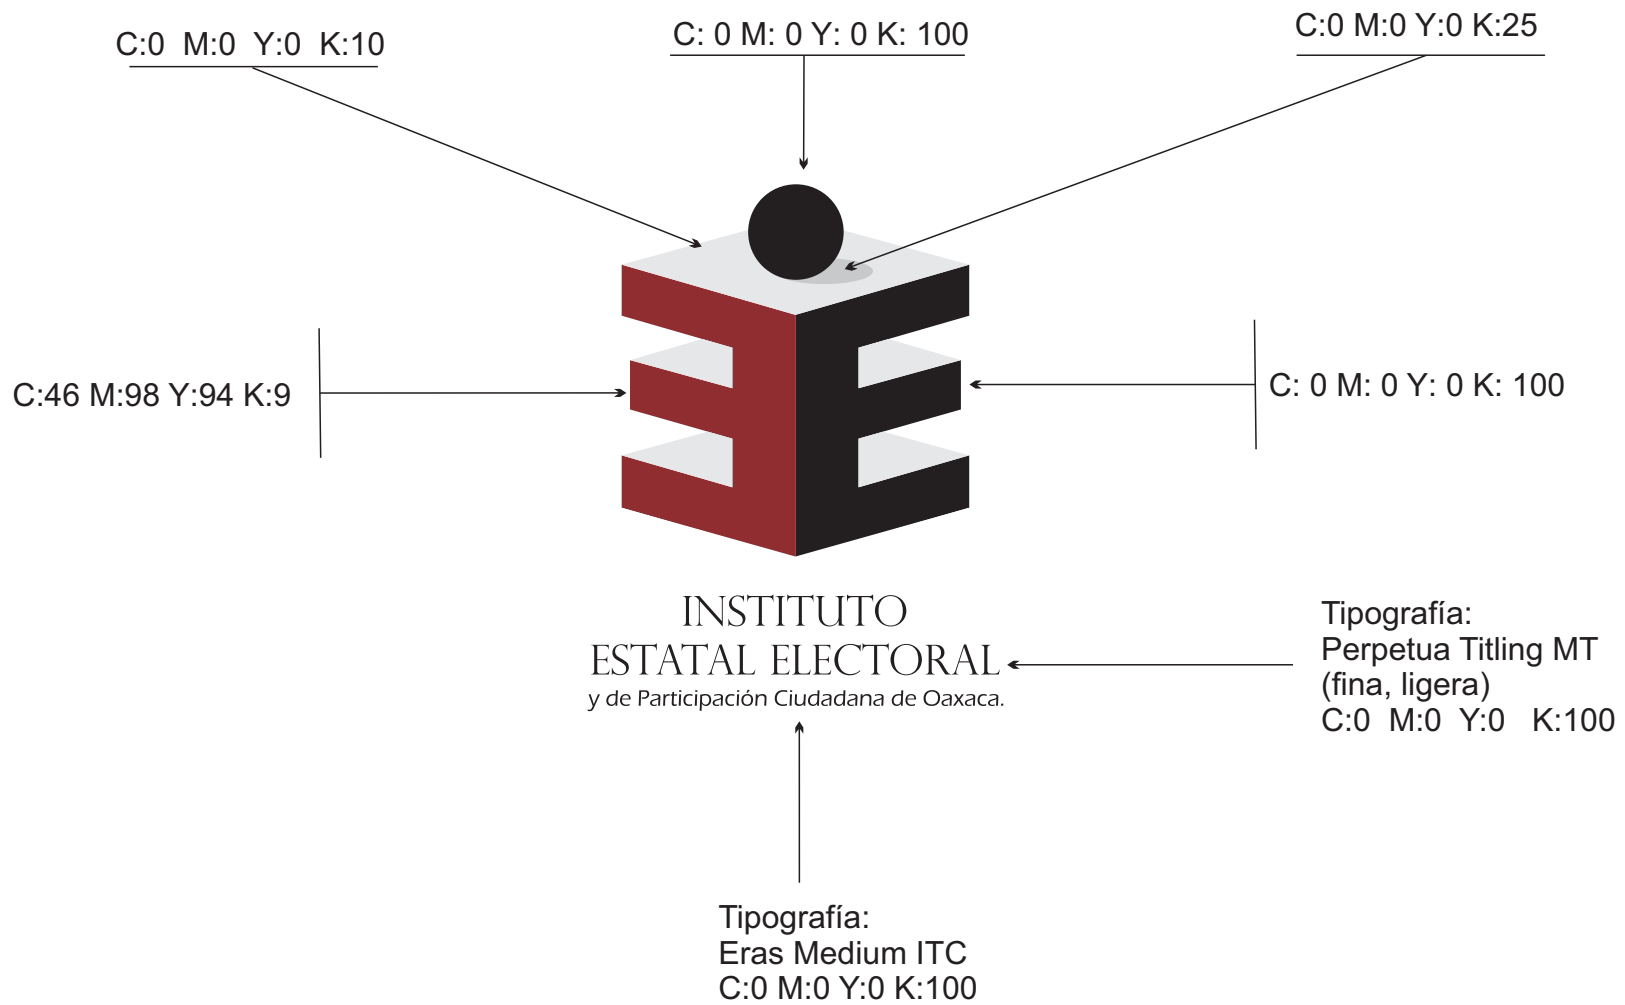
C:0 M:0 Y:0 K:10

C: 0 M: 0 Y: 0 K: 100

C:0 M:0 Y:0 K:25

C:46 M:98 Y:94 K:9

C: 0 M: 0 Y: 0 K: 100

INSTITUTO
ESTATAL ELECTORAL
y de Participación Ciudadana de Oaxaca.

Tipografía:
Perpetua Titling MT
(fina, ligera)
C:0 M:0 Y:0 K:100

Tipografía:
Eras Medium ITC
C:0 M:0 Y:0 K:100